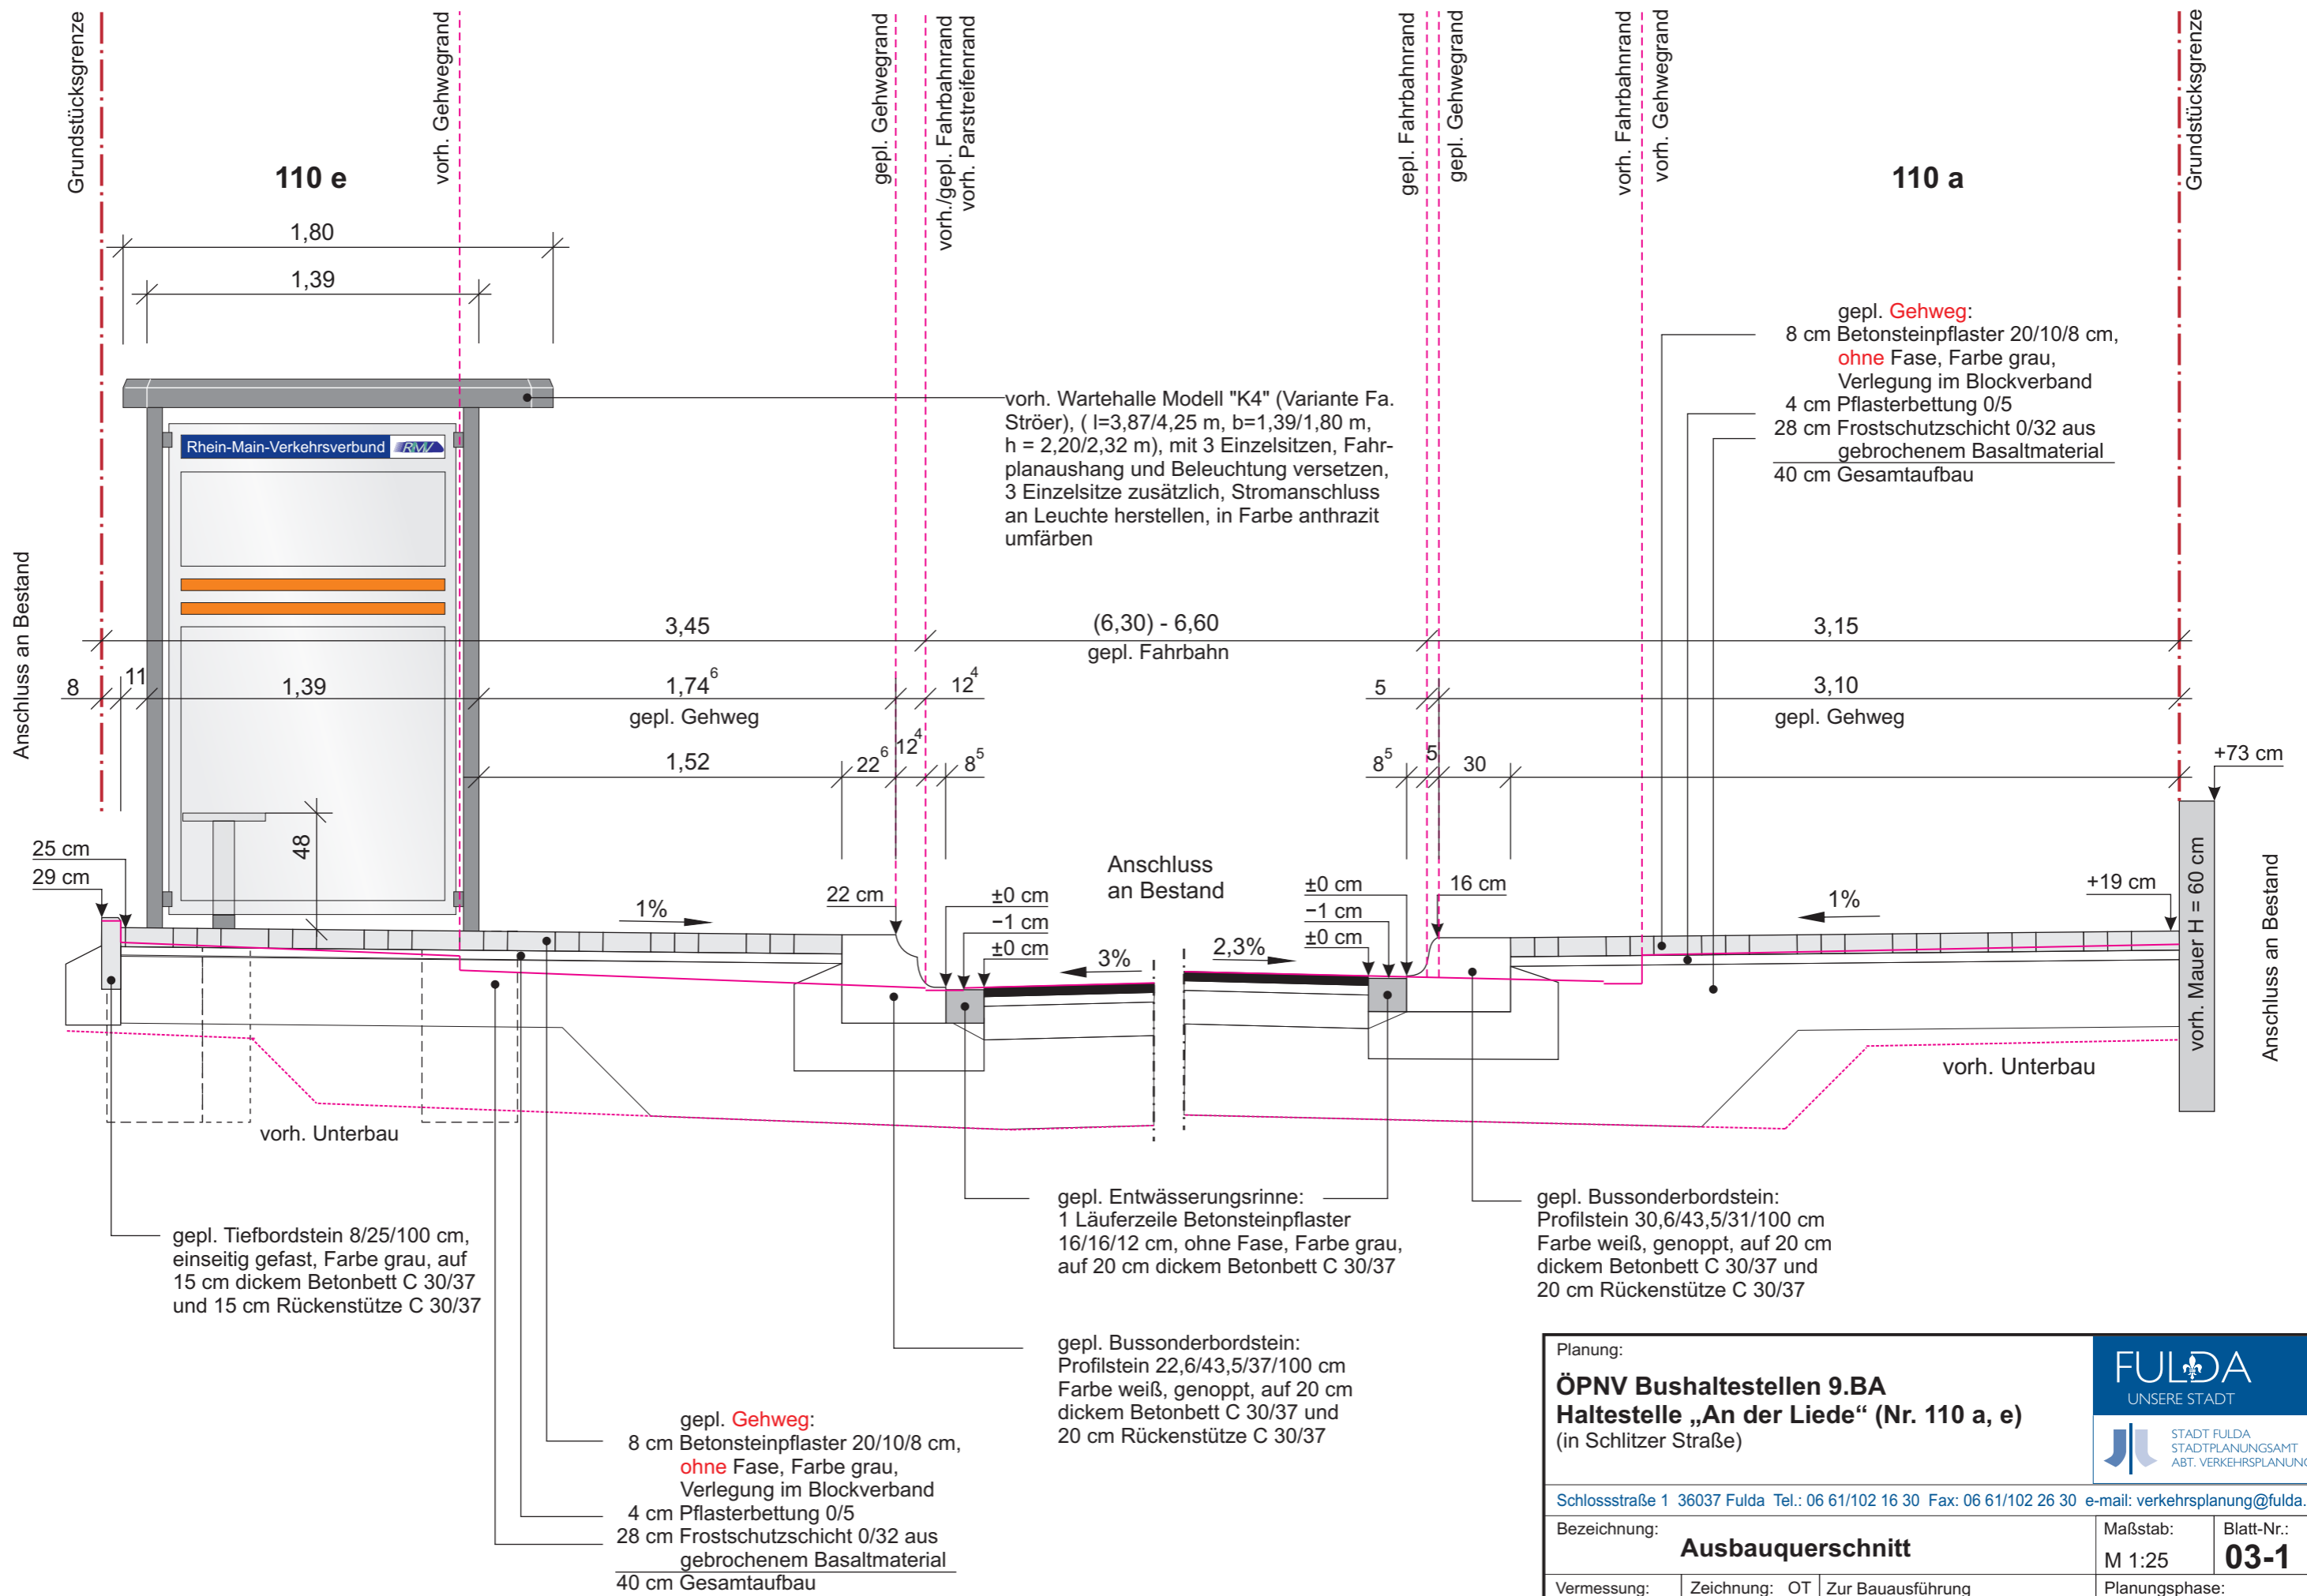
Grundstücksgrenze

110 e

vorh. Gehwegrand

gepl. Gehwegrand

vorh./gepl. Fahrbahnrand
vorh. Parstreifenrand

gepl. Fahrbahnrand

gepl. Gehwegrand

vorh. Fahrbahnrand

vorh. Gehwegrand

110 a

Grundstücksgrenze

1,80

1,39

gepl. Gehweg:
8 cm Betonsteinpflaster 20/10/8 cm, ohne Fase, Farbe grau, Verlegung im Blockverband
4 cm Pflasterbettung 0/5
28 cm Frostschutzschicht 0/32 aus gebrochenem Basaltmaterial
40 cm Gesamtaufbau

Rhein-Main-Verkehrsverbund RMV

vorh. Wartehalle Modell "K4" (Variante Fa. Ströer), ( l=3,87/4,25 m, b=1,39/1,80 m, h = 2,20/2,32 m), mit 3 Einzelsitzen, Fahrplanaushang und Beleuchtung versetzen, 3 Einzelsitze zusätzlich, Stromanschluss an Leuchte herstellen, in Farbe anthrazit umfärben

Anschluss an Bestand

3,45

(6,30) - 6,60
gepl. Fahrbahn

3,15

8 11 1,39 $1,74^6$ $12^4$

gepl. Gehweg

5

3,10

gepl. Gehweg

1,52 $22^6$ $12^4$ $8^5$

$8^5$ 5 30

+73 cm

48

25 cm
29 cm

1%

22 cm

±0 cm
−1 cm
±0 cm

Anschluss an Bestand

3%

2,3%

±0 cm
−1 cm
±0 cm

16 cm

1%

+19 cm

vorh. Mauer H = 60 cm

Anschluss an Bestand

vorh. Unterbau

vorh. Unterbau

gepl. Entwässerungsrinne:
1 Läuferzeile Betonsteinpflaster 16/16/12 cm, ohne Fase, Farbe grau, auf 20 cm dickem Betonbett C 30/37

gepl. Bussonderbordstein:
Profilstein 30,6/43,5/31/100 cm Farbe weiß, genoppt, auf 20 cm dickem Betonbett C 30/37 und 20 cm Rückenstütze C 30/37

gepl. Tiefbordstein 8/25/100 cm, einseitig gefast, Farbe grau, auf 15 cm dickem Betonbett C 30/37 und 15 cm Rückenstütze C 30/37

gepl. Bussonderbordstein:
Profilstein 22,6/43,5/37/100 cm Farbe weiß, genoppt, auf 20 cm dickem Betonbett C 30/37 und 20 cm Rückenstütze C 30/37

gepl. Gehweg:
8 cm Betonsteinpflaster 20/10/8 cm, ohne Fase, Farbe grau, Verlegung im Blockverband
4 cm Pflasterbettung 0/5
28 cm Frostschutzschicht 0/32 aus gebrochenem Basaltmaterial
40 cm Gesamtaufbau

Planung:
ÖPNV Bushaltestellen 9.BA
Haltestelle „An der Liede“ (Nr. 110 a, e)
(in Schlitzer Straße)

FULDA
UNSERE STADT
STADT FULDA
STADTPLANUNGSAMT
ABT. VERKEHRSPLANUN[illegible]

Schlossstraße 1 36037 Fulda Tel.: 06 61/102 16 30 Fax: 06 61/102 26 30 e-mail: verkehrsplanung@fulda.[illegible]

Bezeichnung:
Ausbauquerschnitt

Maßstab:
M 1:25

Blatt-Nr.:
03-1

Vermessung: | Zeichnung: OT | Zur Bauausführung | Planungsphase: